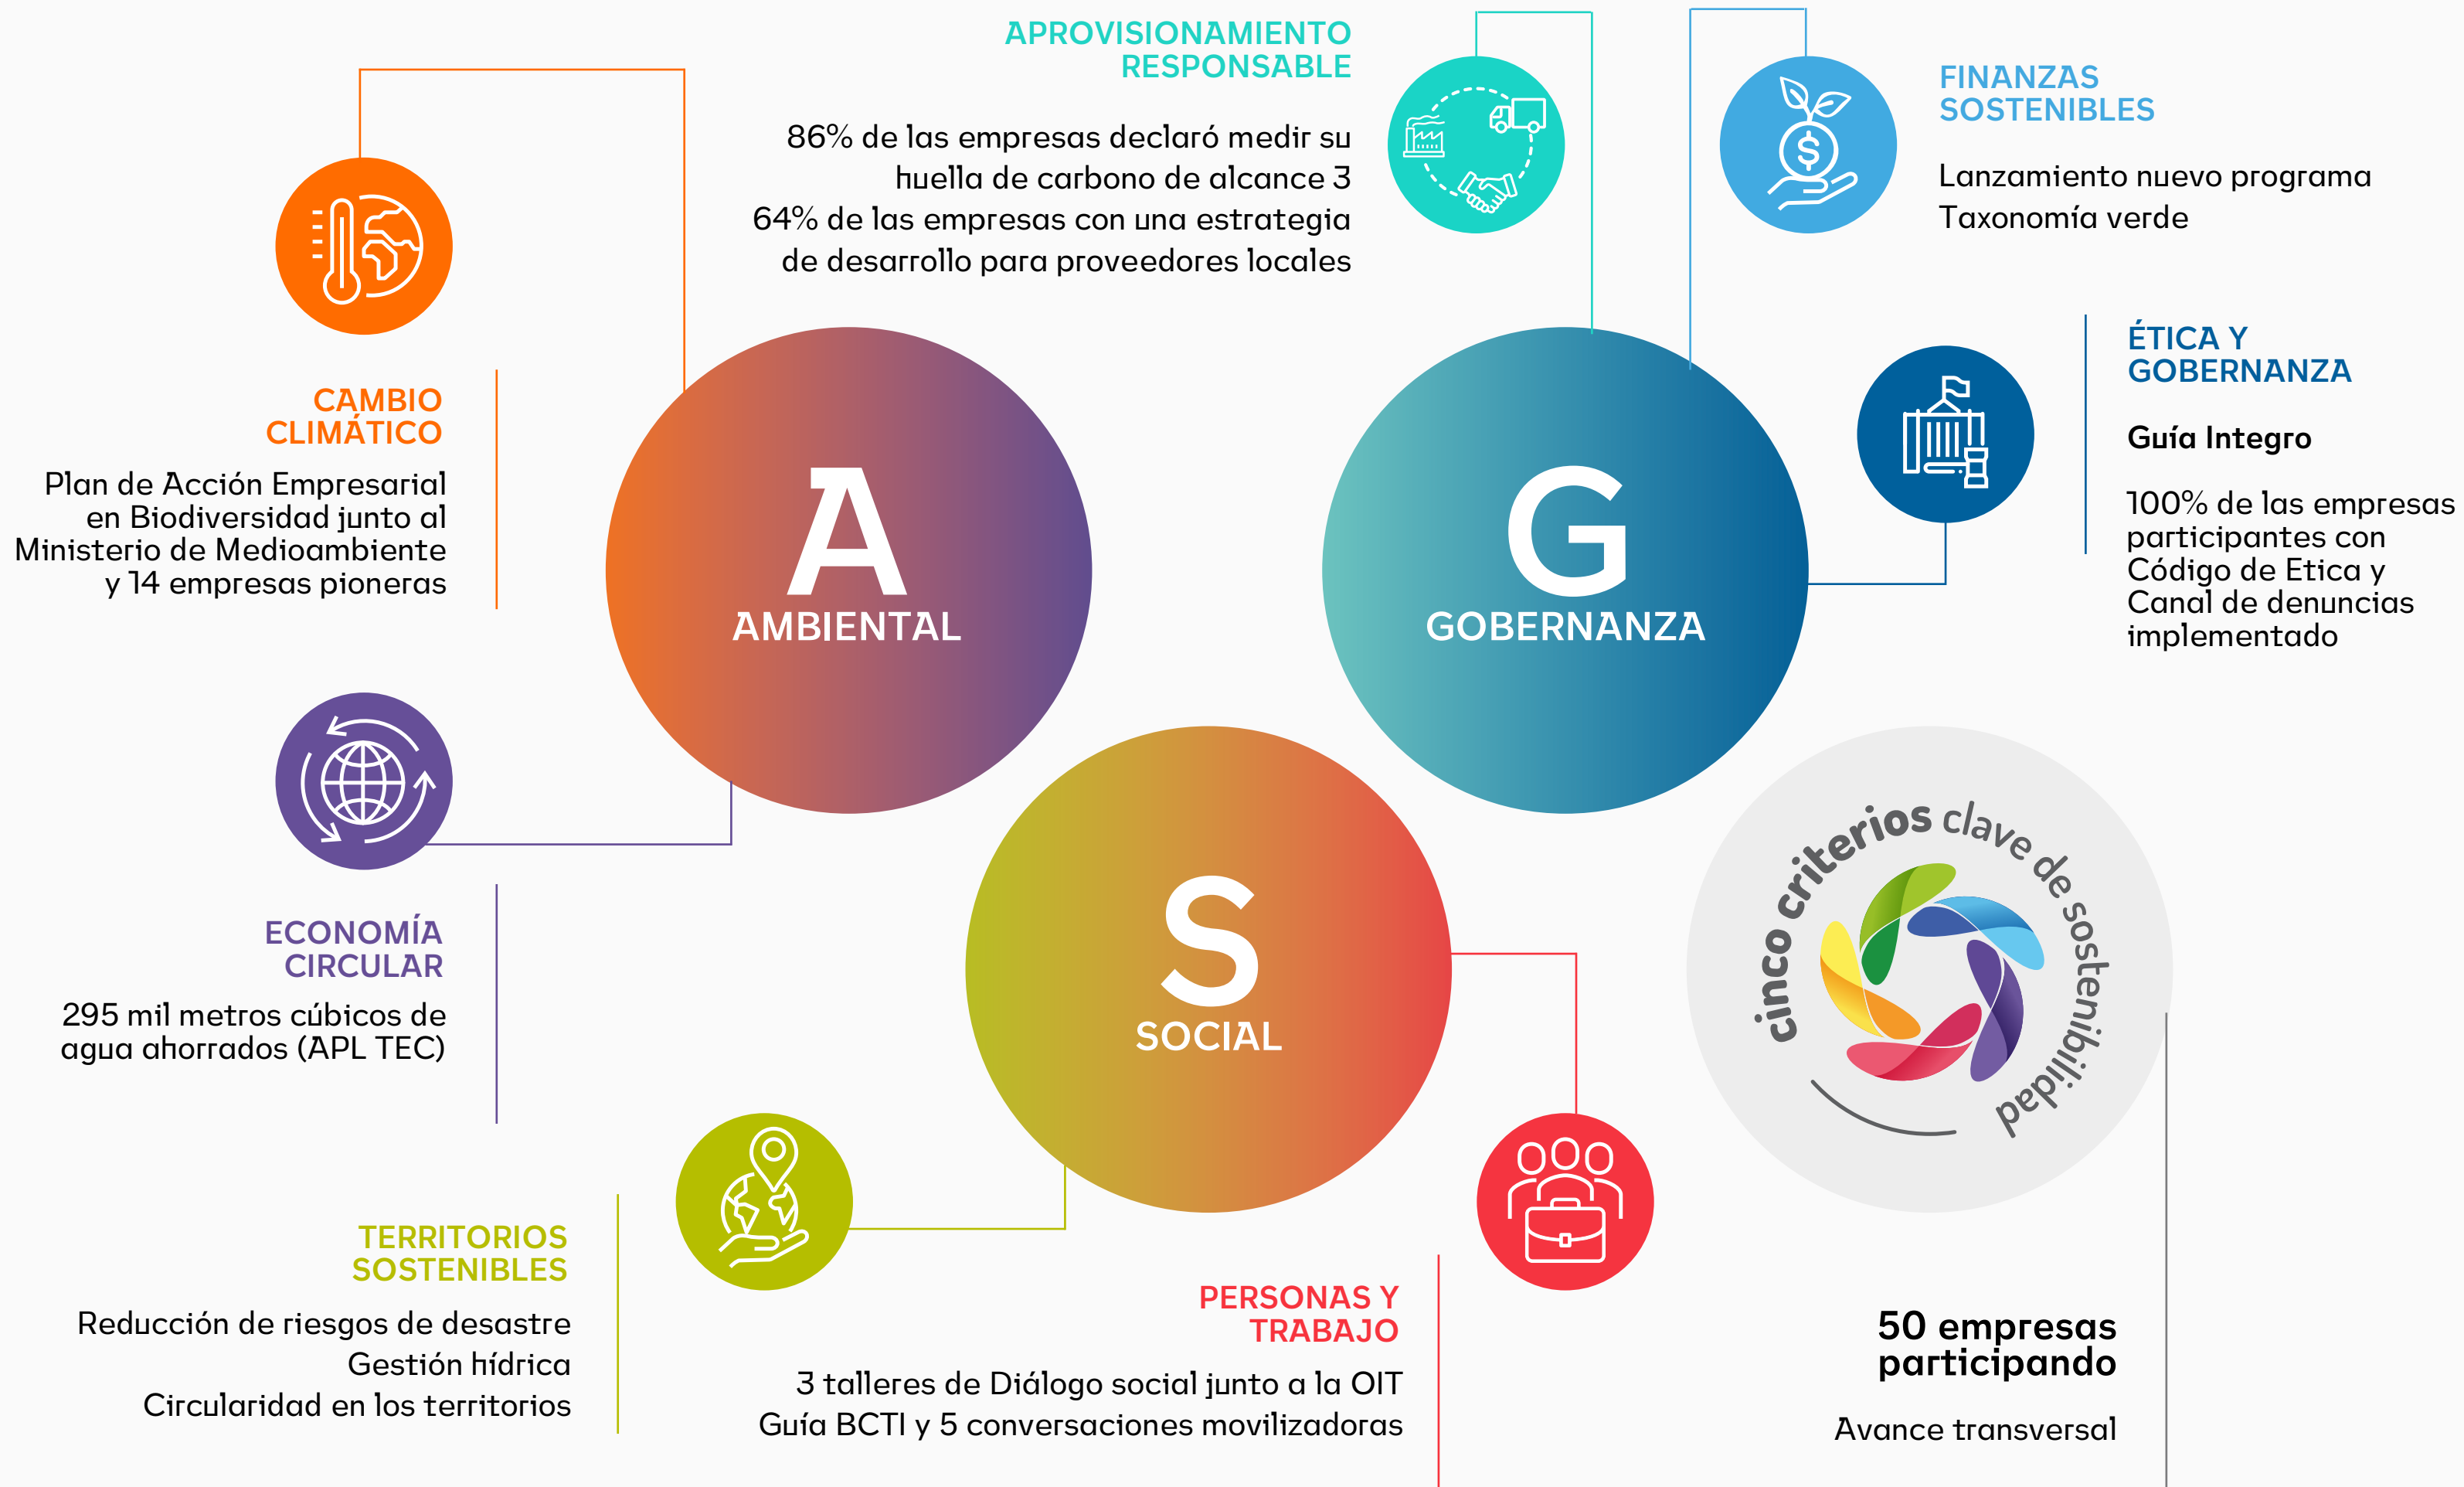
APROVISIONAMIENTO RESPONSABLE

86% de las empresas declaró medir su huella de carbono de alcance 3
64% de las empresas con una estrategia de desarrollo para proveedores locales

FINANZAS SOSTENIBLES

Lanzamiento nuevo programa
Taxonomía verde

CAMBIO CLIMÁTICO

Plan de Acción Empresarial en Biodiversidad junto al Ministerio de Medioambiente y 14 empresas pioneras

A
AMBIENTAL

G
GOBERNANZA

ÉTICA Y GOBERNANZA

Guía Integro

100% de las empresas participantes con Código de Etica y Canal de denuncias implementado

ECONOMÍA CIRCULAR

295 mil metros cúbicos de agua ahorrados (APL TEC)

S
SOCIAL

cinco criterios clave de sostenibilidad

TERRITORIOS SOSTENIBLES

Reducción de riesgos de desastre
Gestión hídrica
Circularidad en los territorios

PERSONAS Y TRABAJO

3 talleres de Diálogo social junto a la OIT
Guía BCTI y 5 conversaciones movilizadoras

50 empresas participando

Avance transversal